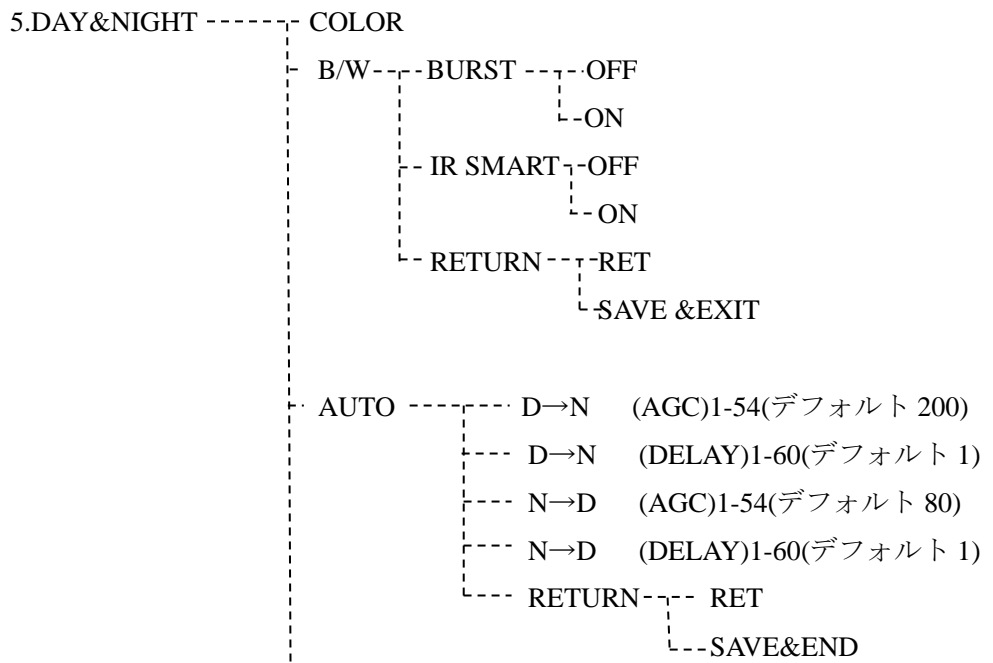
5.DAY&NIGHT COLOR
B/W BURST OFF
ON
IR SMART OFF
ON
RETURN RET
SAVE &EXIT

AUTO D→N (AGC)1-54(デフォルト 200)
D→N (DELAY)1-60(デフォルト 1)
N→D (AGC)1-54(デフォルト 80)
N→D (DELAY)1-60(デフォルト 1)
RETURN RET
SAVE&END